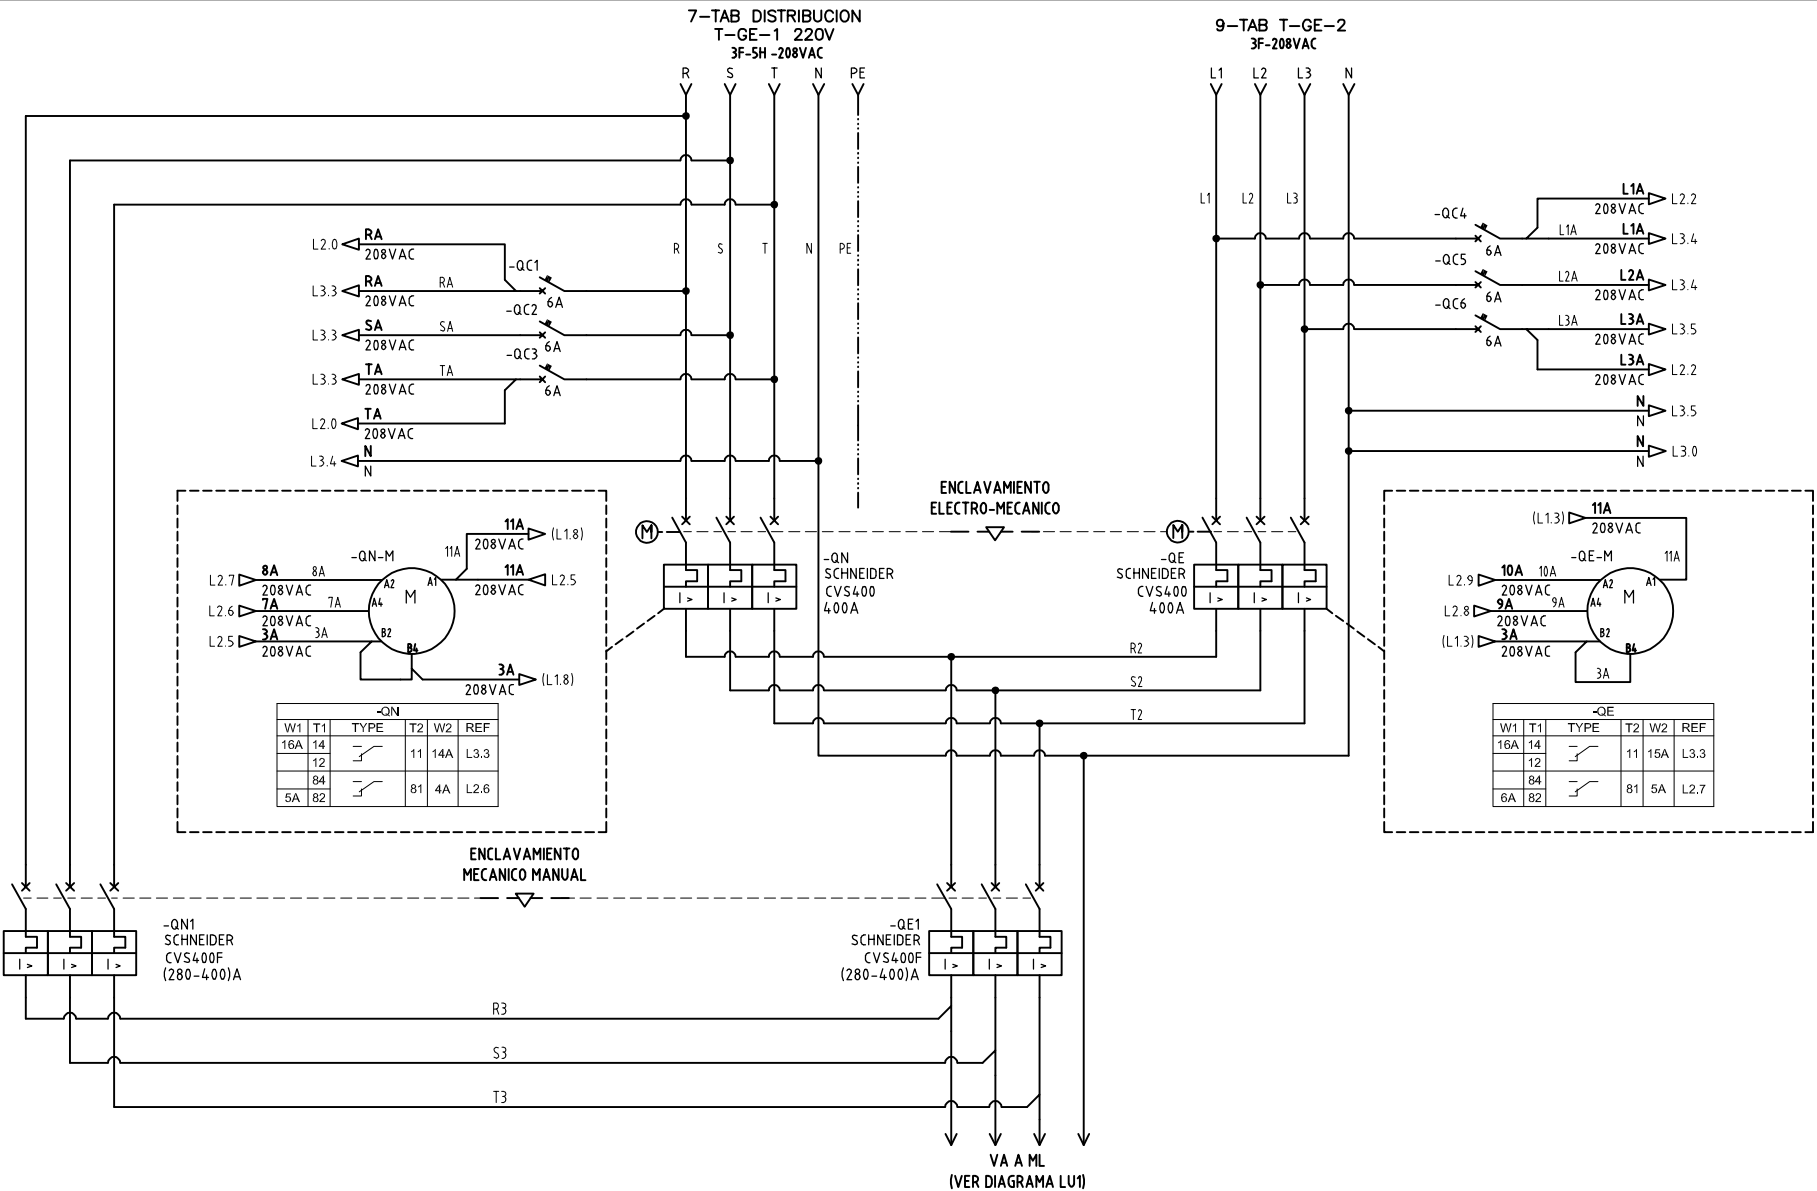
7-TAB DISTRIBUCION
T-GE-1 220V
3F-5H -208VAC

R S T N PE

9-TAB T-GE-2
3F-208VAC

L1 L2 L3 N

R S T N PE

L1 L2 L3

L2.0 RA 208VAC
L3.3 RA 208VAC RA
-QC1 6A
L3.3 SA 208VAC SA
-QC2 6A
L3.3 TA 208VAC TA
-QC3 6A
L2.0 TA 208VAC
L3.4 N N

-QC4 6A
L1A 208VAC L2.2
L1A L1A 208VAC L3.4
-QC5 6A
L2A L2A 208VAC L3.4
-QC6 6A
L3A L3A 208VAC L3.5
L3A 208VAC L2.2
N N L3.5
N N L3.0

ENCLAVAMIENTO
ELECTRO-MECANICO

-QN-M
11A 208VAC (L1.8)
11A
L2.7 8A 208VAC 8A A2 A1
11A 208VAC L2.5
L2.6 7A 208VAC 7A A4 M
L2.5 3A 208VAC 3A B2 B4
3A 208VAC (L1.8)

-QN
SCHNEIDER
CVS400
400A

-QE
SCHNEIDER
CVS400
400A

(L1.3) 11A 208VAC
-QE-M 11A
L2.9 10A 208VAC 10A A2 A1
L2.8 9A 208VAC 9A A4 M
(L1.3) 3A 208VAC B2 B4
3A

R2
S2
T2

| -QN | | | | | |
|---|---|---|---|---|---|
| W1 | T1 | TYPE | T2 | W2 | REF |
| 16A | 14 | | 11 | 14A | L3.3 |
| | 12 | | | | |
| | 84 | | 81 | 4A | L2.6 |
| 5A | 82 | | | | |

| -QE | | | | | |
|---|---|---|---|---|---|
| W1 | T1 | TYPE | T2 | W2 | REF |
| 16A | 14 | | 11 | 15A | L3.3 |
| | 12 | | | | |
| | 84 | | 81 | 5A | L2.7 |
| 6A | 82 | | | | |

ENCLAVAMIENTO
MECANICO MANUAL

-QN1
SCHNEIDER
CVS400F
(280-400)A

-QE1
SCHNEIDER
CVS400F
(280-400)A

I> I> I>

R3
S3
T3

VA A ML
(VER DIAGRAMA LU1)